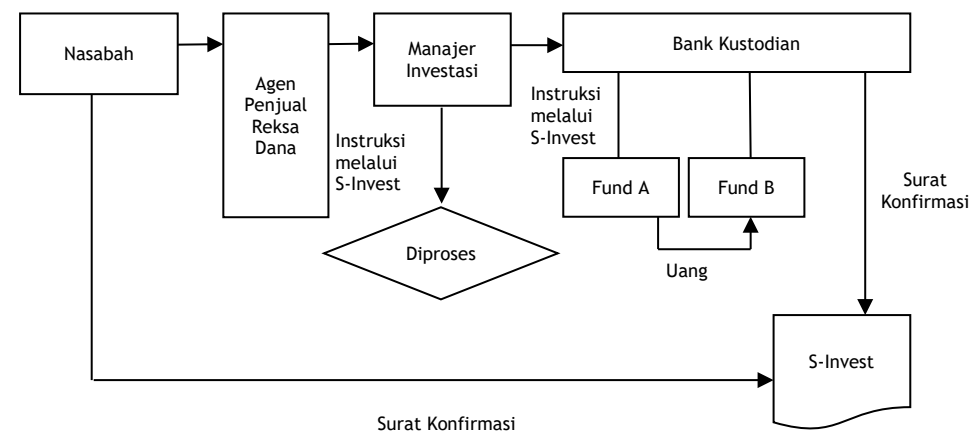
Nasabah

Agen Penjual Reksa Dana

Manajer Investasi

Bank Kustodian

Instruksi melalui S-Invest

Instruksi melalui S-Invest

Diproses

Fund A

Fund B

Uang

Surat Konfirmasi

S-Invest

Surat Konfirmasi